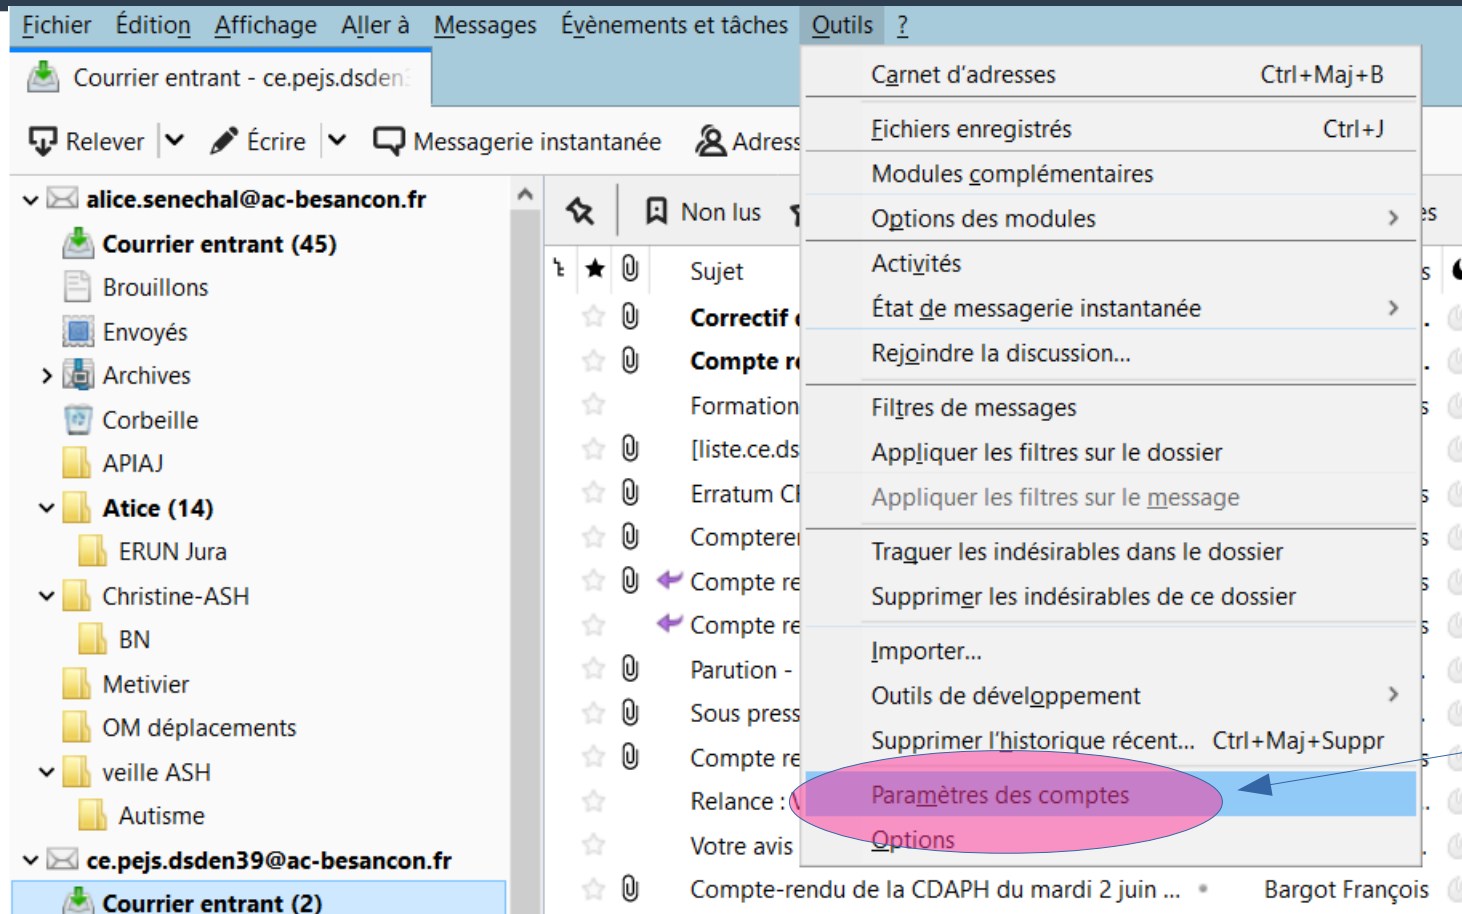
Fichier Édition Affichage Aller à Messages Évènements et tâches Outils ?

Courrier entrant - ce.pejs.dsden

Relever Écrire Messagerie instantanée Adress

alice.senechal@ac-besancon.fr
Courrier entrant (45)
Brouillons
Envoyés
Archives
Corbeille
APIAJ
Atice (14)
ERUN Jura
Christine-ASH
BN
Metivier
OM déplacements
veille ASH
Autisme
ce.pejs.dsden39@ac-besancon.fr
Courrier entrant (2)

Non lus

Sujet
Correctif
Compte r
Formation
[liste.ce.ds
Erratum C
Comptere
Compte re
Compte re
Parution -
Sous press
Compte re
Relance :
Votre avis
Compte-rendu de la CDAPH du mardi 2 juin ... Bargot François

Carnet d'adresses Ctrl+Maj+B
Fichiers enregistrés Ctrl+J
Modules complémentaires
Options des modules
Activités
État de messagerie instantanée
Rejoindre la discussion...
Filtres de messages
Appliquer les filtres sur le dossier
Appliquer les filtres sur le message
Traquer les indésirables dans le dossier
Supprimer les indésirables de ce dossier
Importer...
Outils de développement
Supprimer l'historique récent... Ctrl+Maj+Suppr
Paramètres des comptes
Options